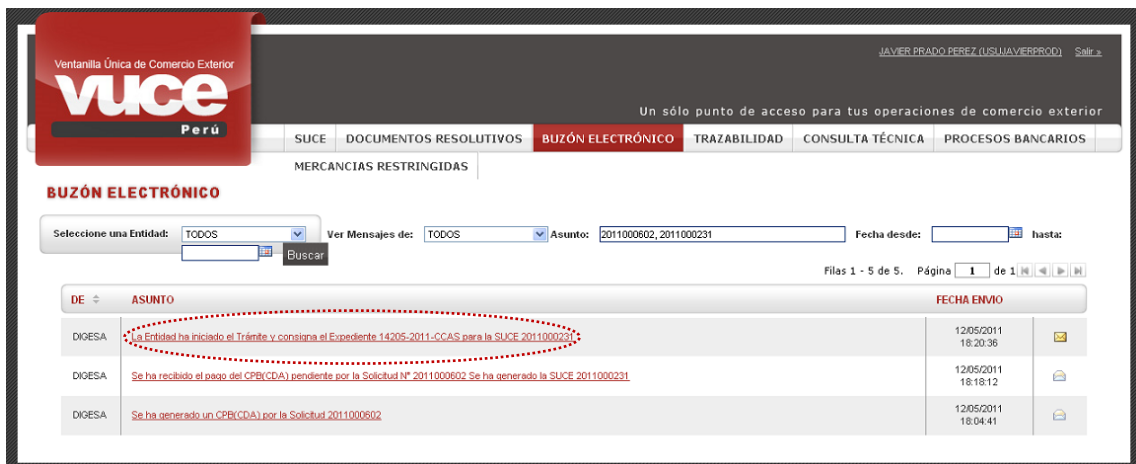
Ventanilla Única de Comercio Exterior
VUCE
Perú

JAVIER PRADO PEREZ (USUJAVIERPROD) Salir »

Un sólo punto de acceso para tus operaciones de comercio exterior

SUCE | DOCUMENTOS RESOLUTIVOS | BUZÓN ELECTRÓNICO | TRAZABILIDAD | CONSULTA TÉCNICA | PROCESOS BANCARIOS
MERCANCIAS RESTRINGIDAS

BUZÓN ELECTRÓNICO

Seleccione una Entidad: TODOS
Ver Mensajes de: TODOS
Asunto: 2011000602, 2011000231
Fecha desde:
hasta:
Buscar

Filas 1 - 5 de 5. Página 1 de 1

| DE | ASUNTO | FECHA ENVIO | |
|---|---|---|---|
| DIGESA | La Entidad ha iniciado el Trámite y consigna el Expediente 14205-2011-CCAS para la SUCE 2011000231 | 12/05/2011 18:20:36 | |
| DIGESA | Se ha recibido el pago del CPB(CDA) pendiente por la Solicitud N° 2011000602 Se ha generado la SUCE 2011000231 | 12/05/2011 18:18:12 | |
| DIGESA | Se ha generado un CPB(CDA) por la Solicitud 2011000602 | 12/05/2011 18:04:41 | |